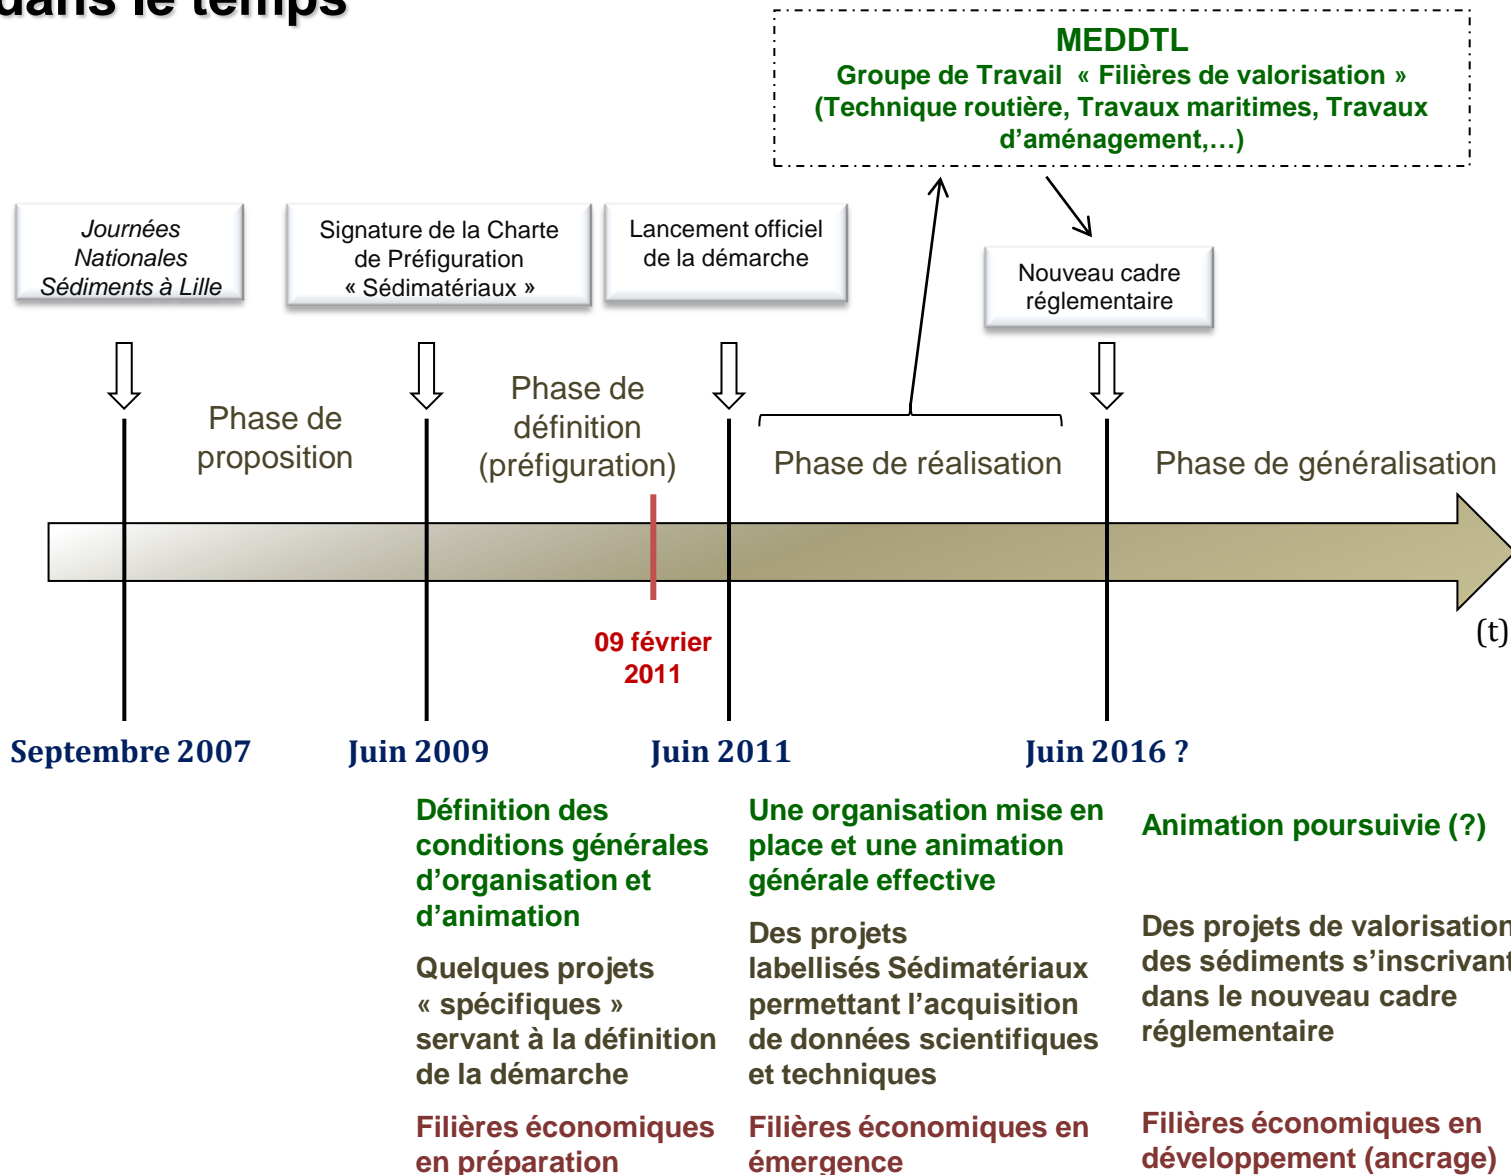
dans le temps

MEDDTL
Groupe de Travail « Filières de valorisation »
(Technique routière, Travaux maritimes, Travaux d'aménagement,…)

Journées Nationales Sédiments à Lille

Signature de la Charte de Préfiguration « Sédimatériaux »

Lancement officiel de la démarche

Nouveau cadre réglementaire

Phase de proposition

Phase de définition (préfiguration)

Phase de réalisation

Phase de généralisation

09 février 2011

(t)

Septembre 2007

Juin 2009

Juin 2011

Juin 2016 ?

Définition des conditions générales d'organisation et d'animation

Quelques projets « spécifiques » servant à la définition de la démarche

Filières économiques en préparation

Une organisation mise en place et une animation générale effective

Des projets labellisés Sédimatériaux permettant l'acquisition de données scientifiques et techniques

Filières économiques en émergence

Animation poursuivie (?)

Des projets de valorisation des sédiments s'inscrivant dans le nouveau cadre réglementaire

Filières économiques en développement (ancrage)